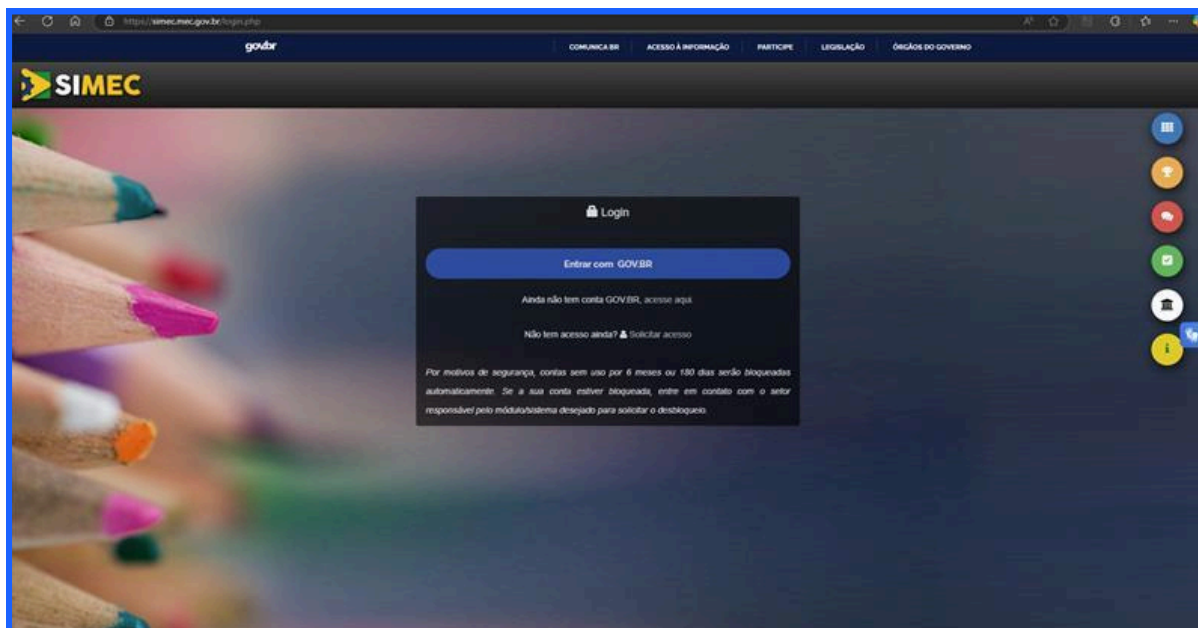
https://simec.mec.gov.br/login.php

gov.br

COMUNICA BR ACESSO À INFORMAÇÃO PARTICIPE LEGISLAÇÃO ÓRGÃOS DO GOVERNO

SIMEC

Login

Entrar com GOV.BR

Ainda não tem conta GOV.BR, acesse aqui.

Não tem acesso ainda? Solicitar acesso

Por motivos de segurança, contas sem uso por 6 meses ou 180 dias serão bloqueadas automaticamente. Se a sua conta estiver bloqueada, entre em contato com o setor responsável pelo módulo/sistema desejado para solicitar o desbloqueio.